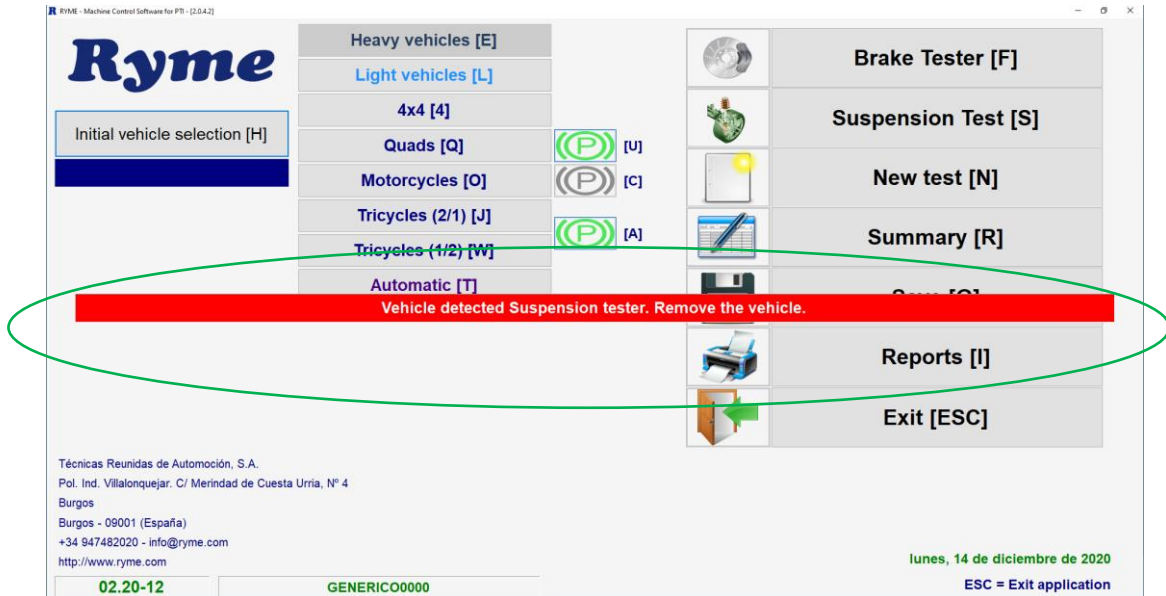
RYME - Machine Control Software for PTI - [2.0.4.2]

Ryme

Initial vehicle selection [H]

Heavy vehicles [E]
Light vehicles [L]
4x4 [4]
Quads [Q]
Motorcycles [O]
Tricycles (2/1) [J]
Tricycles (1/2) [W]
Automatic [T]

[U]
[C]
[A]

Brake Tester [F]
Suspension Test [S]
New test [N]
Summary [R]
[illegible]
Reports [I]
Exit [ESC]

Vehicle detected Suspension tester. Remove the vehicle.

Técnicas Reunidas de Automoción, S.A.
Pol. Ind. Villalonquejar. C/ Merindad de Cuesta Urria, Nº 4
Burgos
Burgos - 09001 (España)
+34 947482020 - info@ryme.com
http://www.ryme.com

lunes, 14 de diciembre de 2020

02.20-12
GENERICO0000
ESC = Exit application